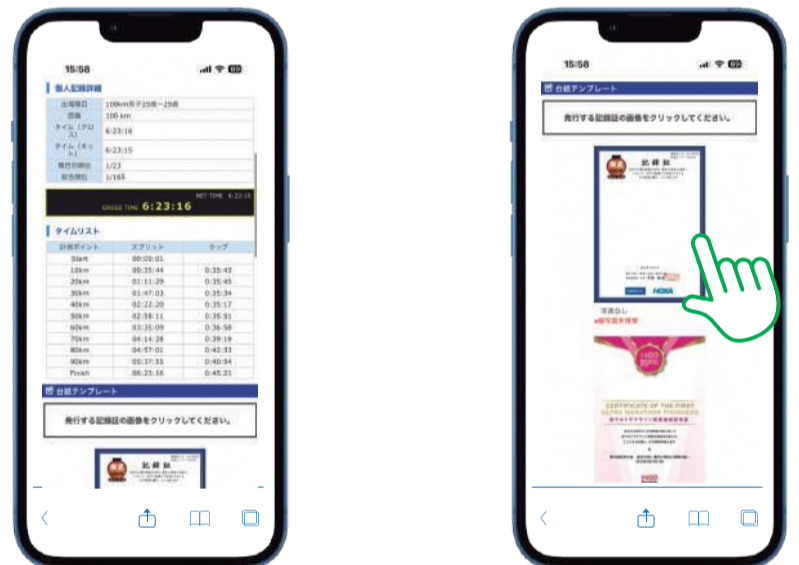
15:58

個人記録詳細

| 出場種目 | 100km男子29歳~29歳 |
|---|---|
| 距離 | 100 km |
| タイム(グロス) | 6:23:16 |
| タイム(ネット) | 6:23:15 |
| 種目別順位 | 1/23 |
| 総合順位 | 1/165 |

NET TIME 6:23:15
GROSS TIME 6:23:16

タイムリスト

| 計測ポイント | スプリット | ラップ |
|---|---|---|
| Start | 00:00:01 | |
| 10km | 00:35:44 | 0:35:43 |
| 20km | 01:11:29 | 0:35:45 |
| 30km | 01:47:03 | 0:35:34 |
| 40km | 02:22:20 | 0:35:17 |
| 50km | 02:58:11 | 0:35:51 |
| 60km | 03:35:09 | 0:36:58 |
| 70km | 04:14:28 | 0:39:19 |
| 80km | 04:57:01 | 0:42:33 |
| 90km | 05:37:55 | 0:40:54 |
| Finish | 06:23:16 | 0:45:21 |

台紙テンプレート

発行する記録証の画像をクリックしてください。

記録証

15:58

台紙テンプレート

発行する記録証の画像をクリックしてください。

記録証

HOKA

背景なし

CERTIFICATE OF THE FIRST ULTRA MARATHON FINISHERS